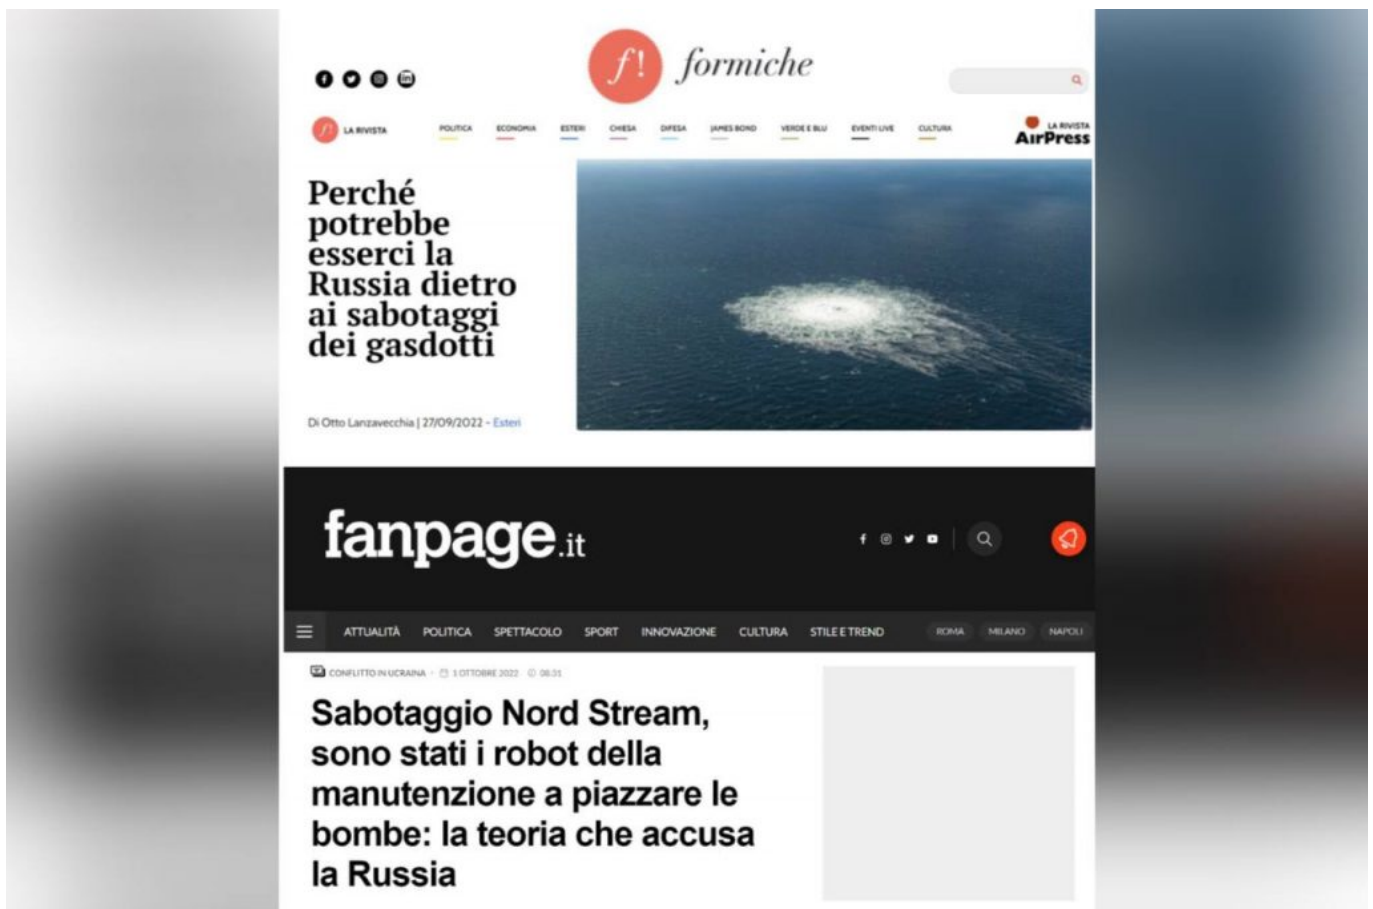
f! formiche

LA RIVISTA POLITICA ECONOMIA ESTERI CHIESA DIFESA JAMES BOND VERDE E BLU EVENTI LIVE CULTURA LA RIVISTA AirPress

Perché potrebbe esserci la Russia dietro ai sabotaggi dei gasdotti

Di Otto Lanzavecchia | 27/09/2022 - Esteri

fanpage.it

ATTUALITÀ POLITICA SPETTACOLO SPORT INNOVAZIONE CULTURA STILE E TREND ROMA MILANO NAPOLI

CONFLITTO IN UCRAINA · 1 OTTOBRE 2022 · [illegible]

Sabotaggio Nord Stream, sono stati i robot della manutenzione a piazzare le bombe: la teoria che accusa la Russia